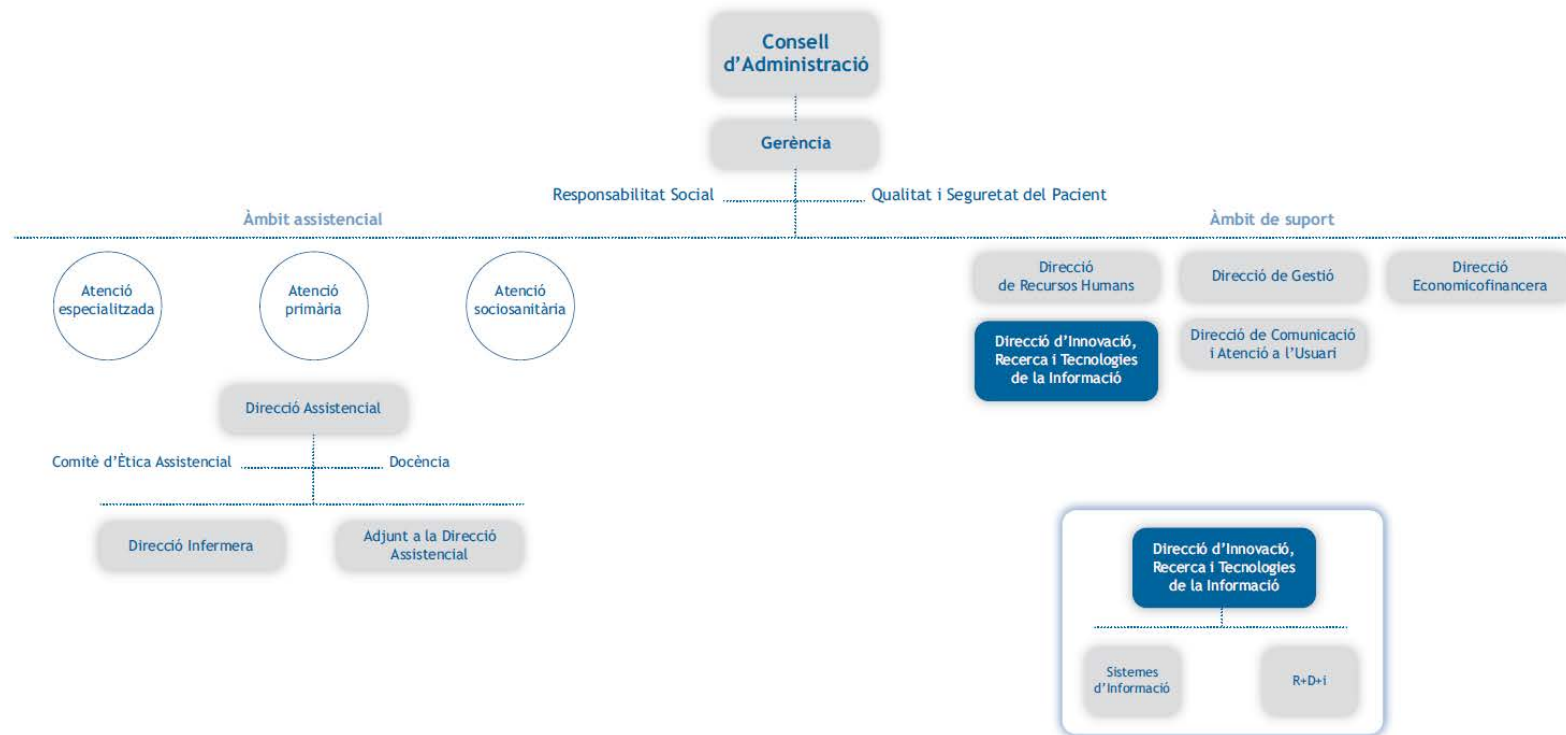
Consell d'Administració

Gerència

Responsabilitat Social

Qualitat i Seguretat del Pacient

Àmbit assistencial

Àmbit de suport

Atenció especialitzada

Atenció primària

Atenció sociosanitària

Direcció de Recursos Humans

Direcció de Gestió

Direcció Economicofinancera

Direcció d'Innovació, Recerca i Tecnologies de la Informació

Direcció de Comunicació i Atenció a l'Usuari

Direcció Assistencial

Comitè d'Ètica Assistencial

Docència

Direcció Infermera

Adjunt a la Direcció Assistencial

Direcció d'Innovació, Recerca i Tecnologies de la Informació

Sistemes d'Informació

R+D+i